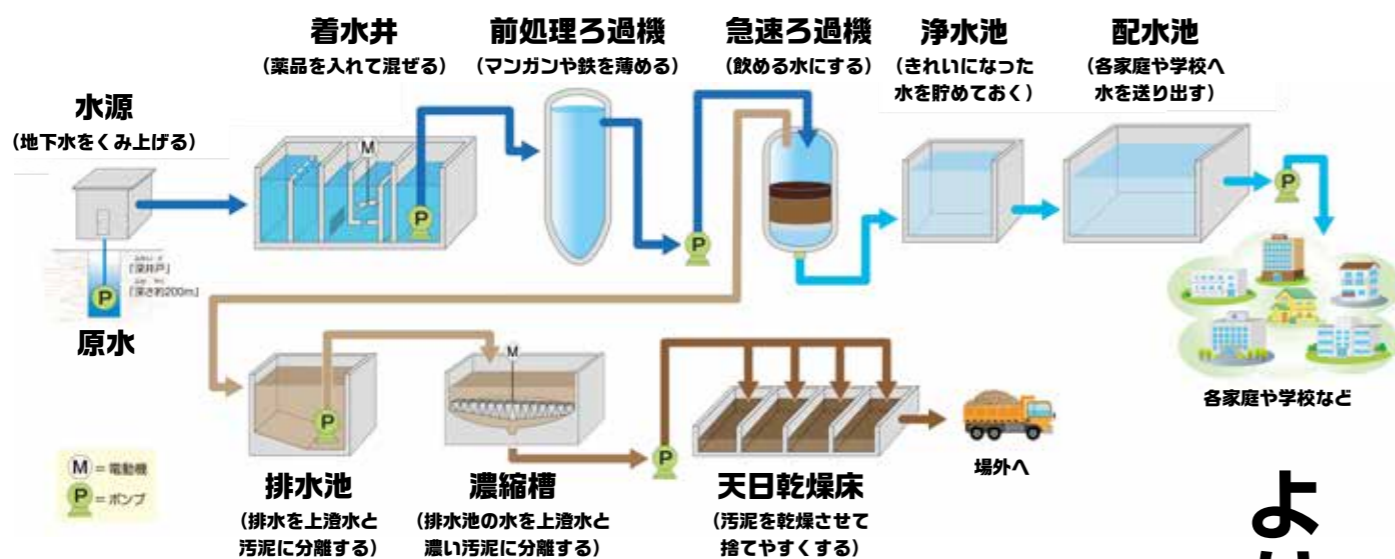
水源
（地下水をくみ上げる）

「深井戸」
「深さ約200m」

原水

着水井
（薬品を入れて混ぜる）

M

P

前処理ろ過機
（マンガンや鉄を薄める）

P

急速ろ過機
（飲める水にする）

浄水池
（きれいになった水を貯めておく）

配水池
（各家庭や学校へ水を送り出す）

P

各家庭や学校など

排水池
（排水を上澄水と汚泥に分離する）

P

濃縮槽
（排水池の水を上澄水と濃い汚泥に分離する）

M

P

天日乾燥床
（汚泥を乾燥させて捨てやすくする）

場外へ

M ＝電動機
P ＝ポンプ

よ
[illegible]